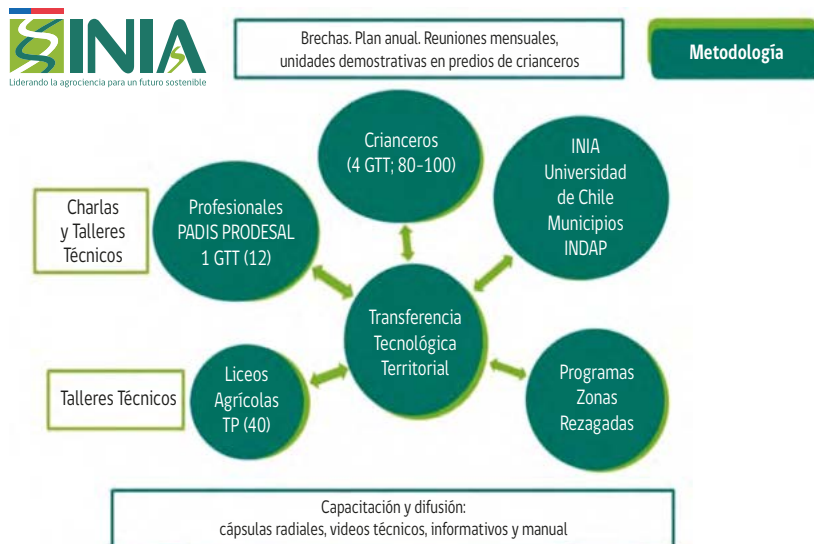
INIA
Liderando la agrociencia para un futuro sostenible

Brechas. Plan anual. Reuniones mensuales, unidades demostrativas en predios de crianceros

Metodología

Crianceros
(4 GTT; 80-100)

INIA
Universidad de Chile
Municipios
INDAP

Charlas y Talleres Técnicos

Profesionales
PADIS PRODESAL
1 GTT (12)

Transferencia Tecnológica Territorial

Talleres Técnicos

Liceos Agrícolas
TP (40)

Programas Zonas Rezagadas

Capacitación y difusión:
cápsulas radiales, videos técnicos, informativos y manual